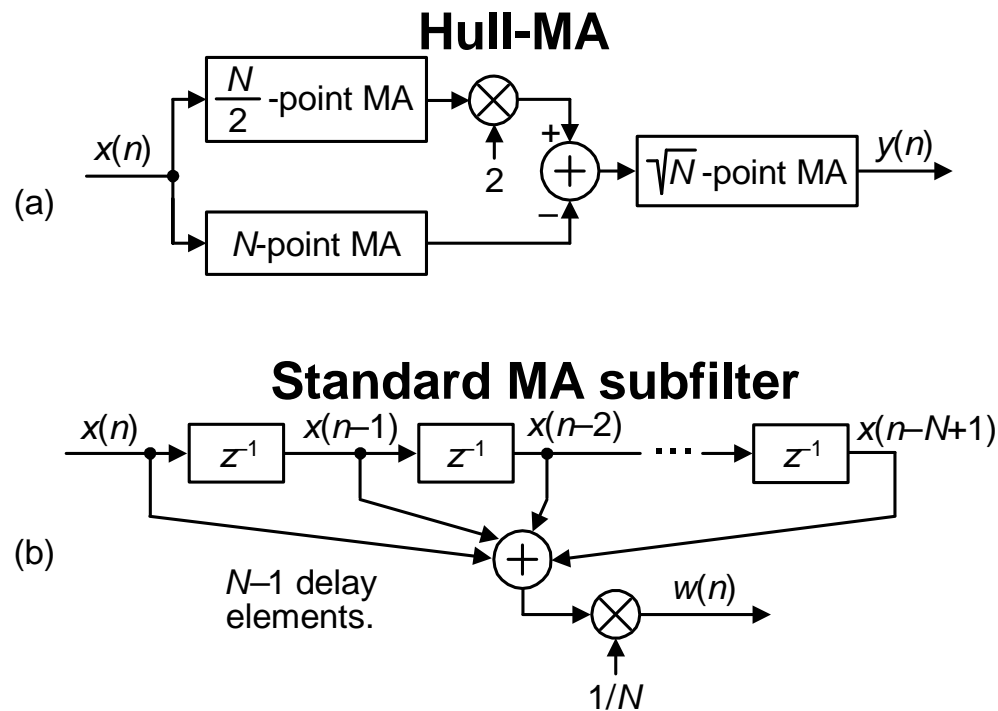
Hull-MA

(a)

$x(n)$

$\frac{N}{2}$ -point MA

2

+

−

$\sqrt{N}$ -point MA

$y(n)$

$N$-point MA

Standard MA subfilter

(b)

$x(n)$

$z^{-1}$

$x(n–1)$

$z^{-1}$

$x(n–2)$

$z^{-1}$

$x(n–N+1)$

$N$–1 delay elements.

$w(n)$

$1/N$